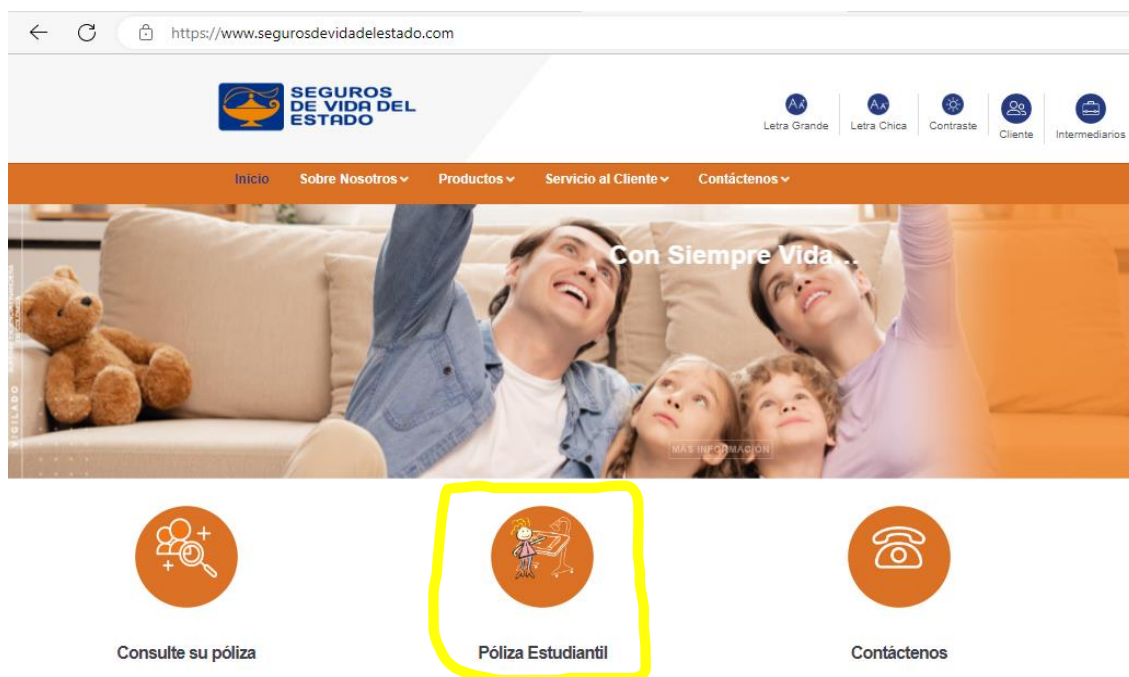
https://www.segurosdevidadelestado.com

SEGUROS DE VIDA DEL ESTADO

Letra Grande Letra Chica Contraste Cliente Intermediarios

Inicio Sobre Nosotros Productos Servicio al Cliente Contáctenos

Con Siempre Vida ...

VIGILADO

MÁS INFORMACIÓN

Consulte su póliza

Póliza Estudiantil

Contáctenos